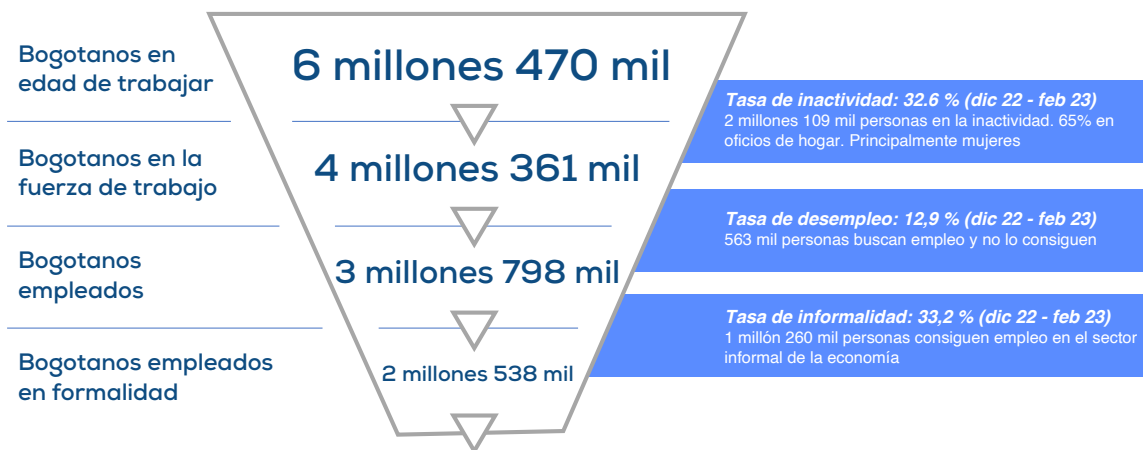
Bogotanos en edad de trabajar

6 millones 470 mil

Tasa de inactividad: 32.6 % (dic 22 - feb 23)
2 millones 109 mil personas en la inactividad. 65% en oficios de hogar. Principalmente mujeres

Bogotanos en la fuerza de trabajo

4 millones 361 mil

Tasa de desempleo: 12,9 % (dic 22 - feb 23)
563 mil personas buscan empleo y no lo consiguen

Bogotanos empleados

3 millones 798 mil

Tasa de informalidad: 33,2 % (dic 22 - feb 23)
1 millón 260 mil personas consiguen empleo en el sector informal de la economía

Bogotanos empleados en formalidad

2 millones 538 mil